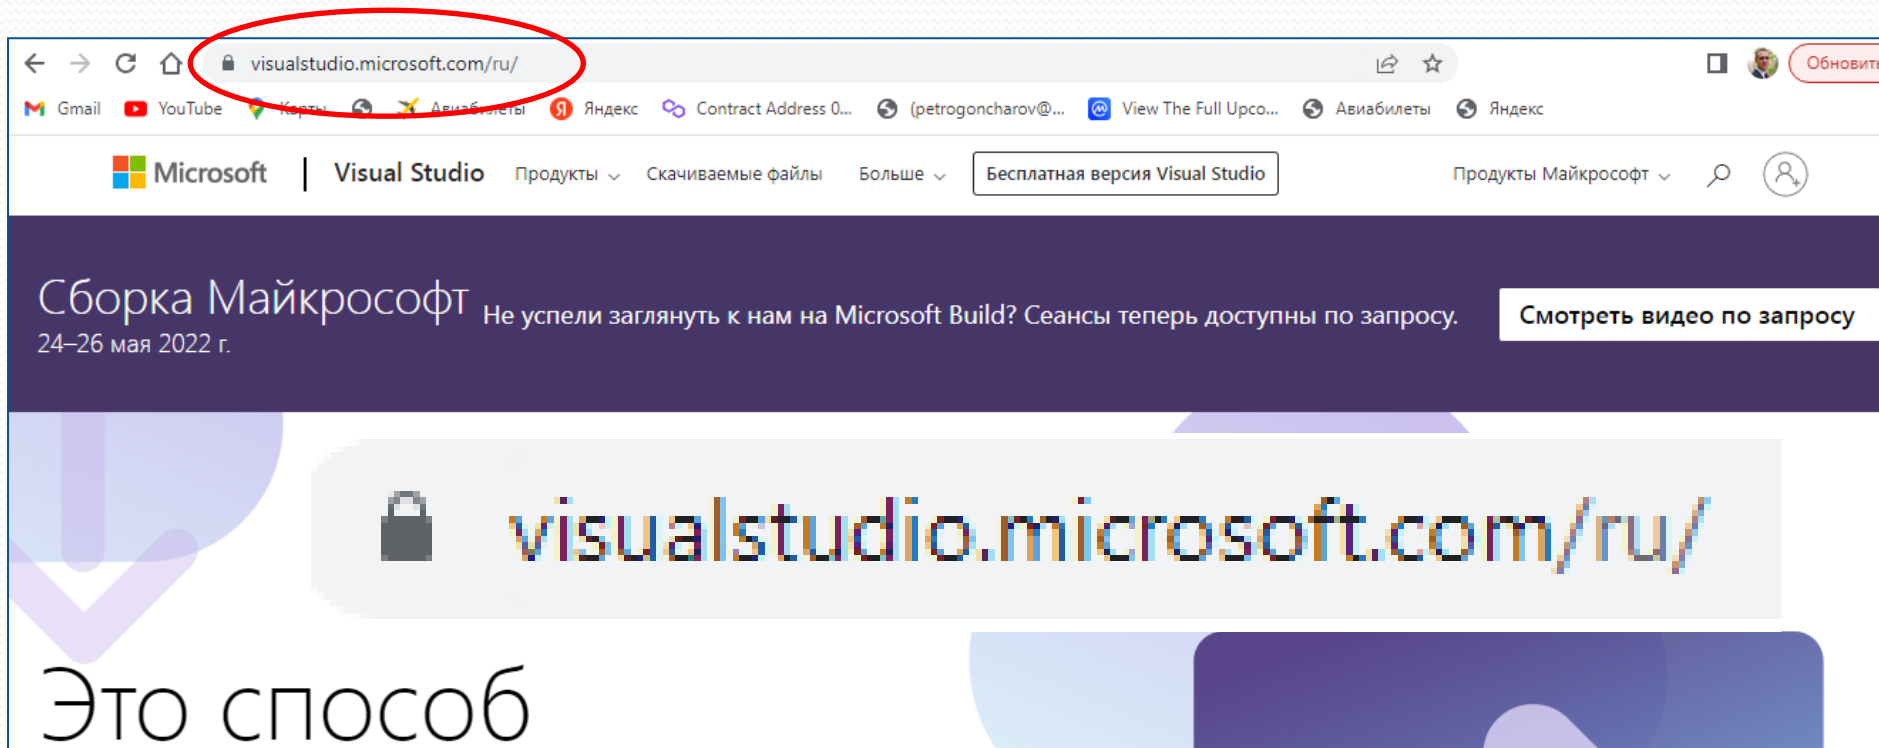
visualstudio.microsoft.com/ru/

Обновит

Gmail YouTube Карты Авиабилеты Яндекс Contract Address 0... (petrogoncharov@... View The Full Upco... Авиабилеты Яндекс

Microsoft | Visual Studio Продукты Скачиваемые файлы Больше Бесплатная версия Visual Studio Продукты Майкрософт

Сборка Майкрософт
24–26 мая 2022 г.

Не успели заглянуть к нам на Microsoft Build? Сеансы теперь доступны по запросу.

Смотреть видео по запросу

visualstudio.microsoft.com/ru/

Это способ